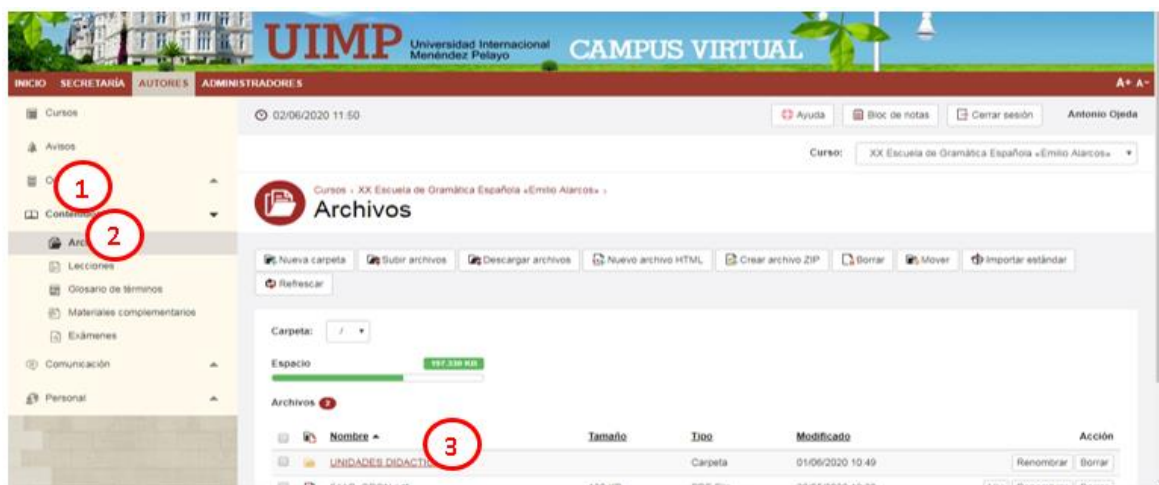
UIMP Universidad Internacional Menéndez Pelayo CAMPUS VIRTUAL

INICIO SECRETARÍA AUTORES ADMINISTRADORES A+ A-

Cursos
Avisos
O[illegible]
1
Contenidos
2
Arc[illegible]
Lecciones
Glosario de términos
Materiales complementarios
Exámenes
Comunicación
Personal

02/06/2020 11:50
Ayuda Bloc de notas Cerrar sesión Antonio Ojeda
Curso: XX Escuela de Gramática Española «Emilio Alarcos»

Cursos › XX Escuela de Gramática Española «Emilio Alarcos» ›
Archivos

Nueva carpeta Subir archivos Descargar archivos Nuevo archivo HTML Crear archivo ZIP Borrar Mover Importar estándar
Refrescar

Carpeta: /
Espacio 197.330 KB

Archivos 2

| Nombre ▲ | Tamaño | Tipo | Modificado | Acción |
|---|---|---|---|---|
| UNIDADES DIDACTI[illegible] 3 | | Carpeta | 01/06/2020 10:49 | Renombrar Borrar |
| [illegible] | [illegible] | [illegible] | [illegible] | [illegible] |